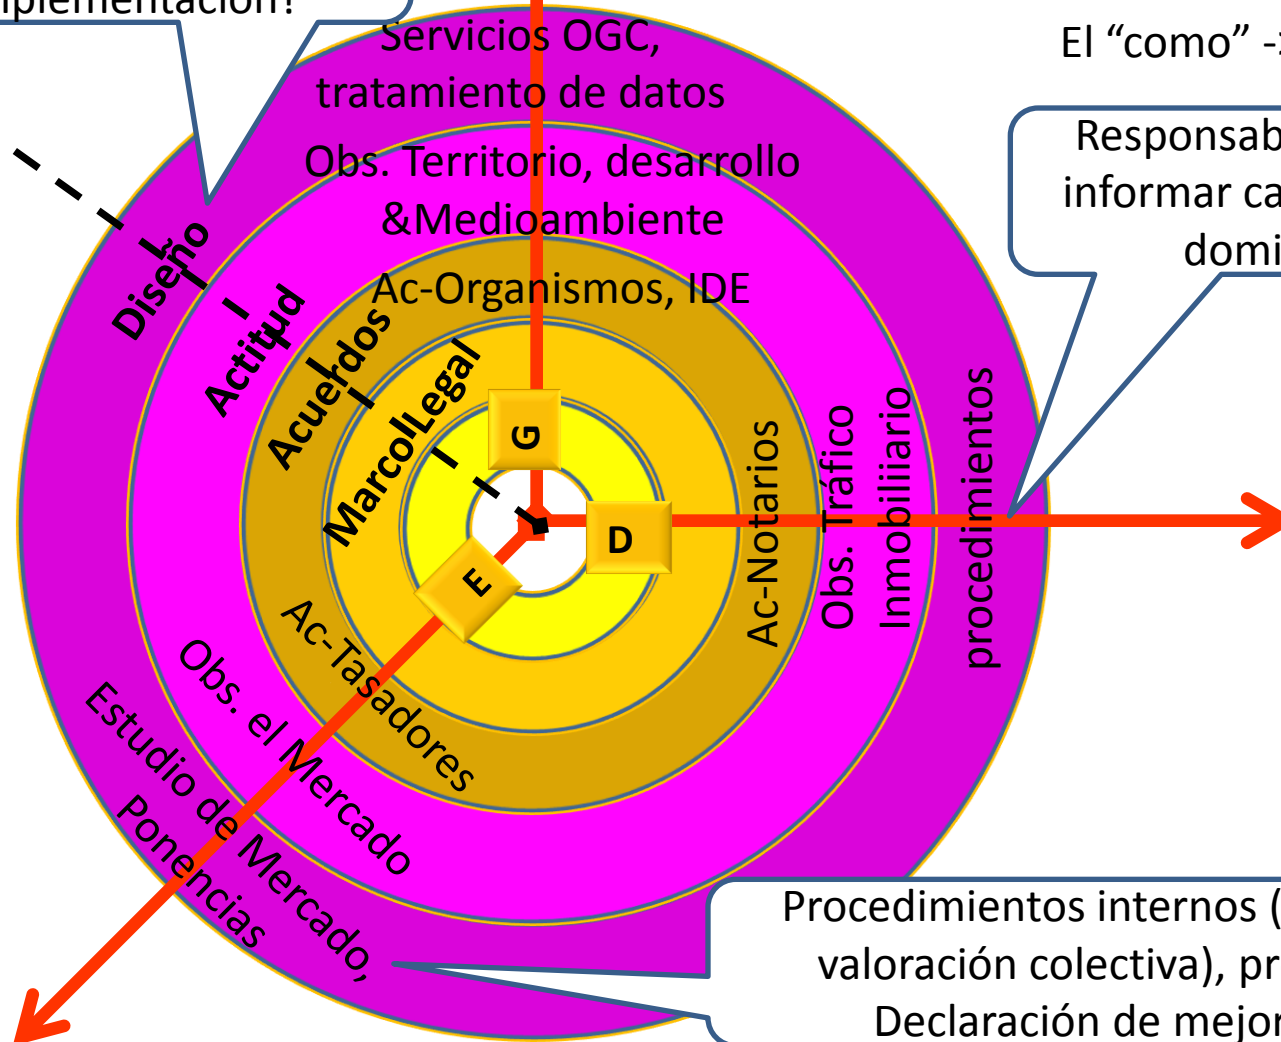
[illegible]plementación!

El "como" -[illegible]

Servicios OGC, tratamiento de datos

Obs. Territorio, desarrollo &Medioambiente

Ac-Organismos, IDE

Responsab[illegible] informar ca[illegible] domi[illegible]

Diseño

Actitud

Acuerdos

MarcoLegal

G

D

E

Ac-Notarios

Obs. Tráfico Inmobiliario

procedimientos

Ac-Tasadores

Obs. el Mercado

Estudio de Mercado, Ponencias

Procedimientos internos ([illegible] valoración colectiva), pr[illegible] Declaración de mejor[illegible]